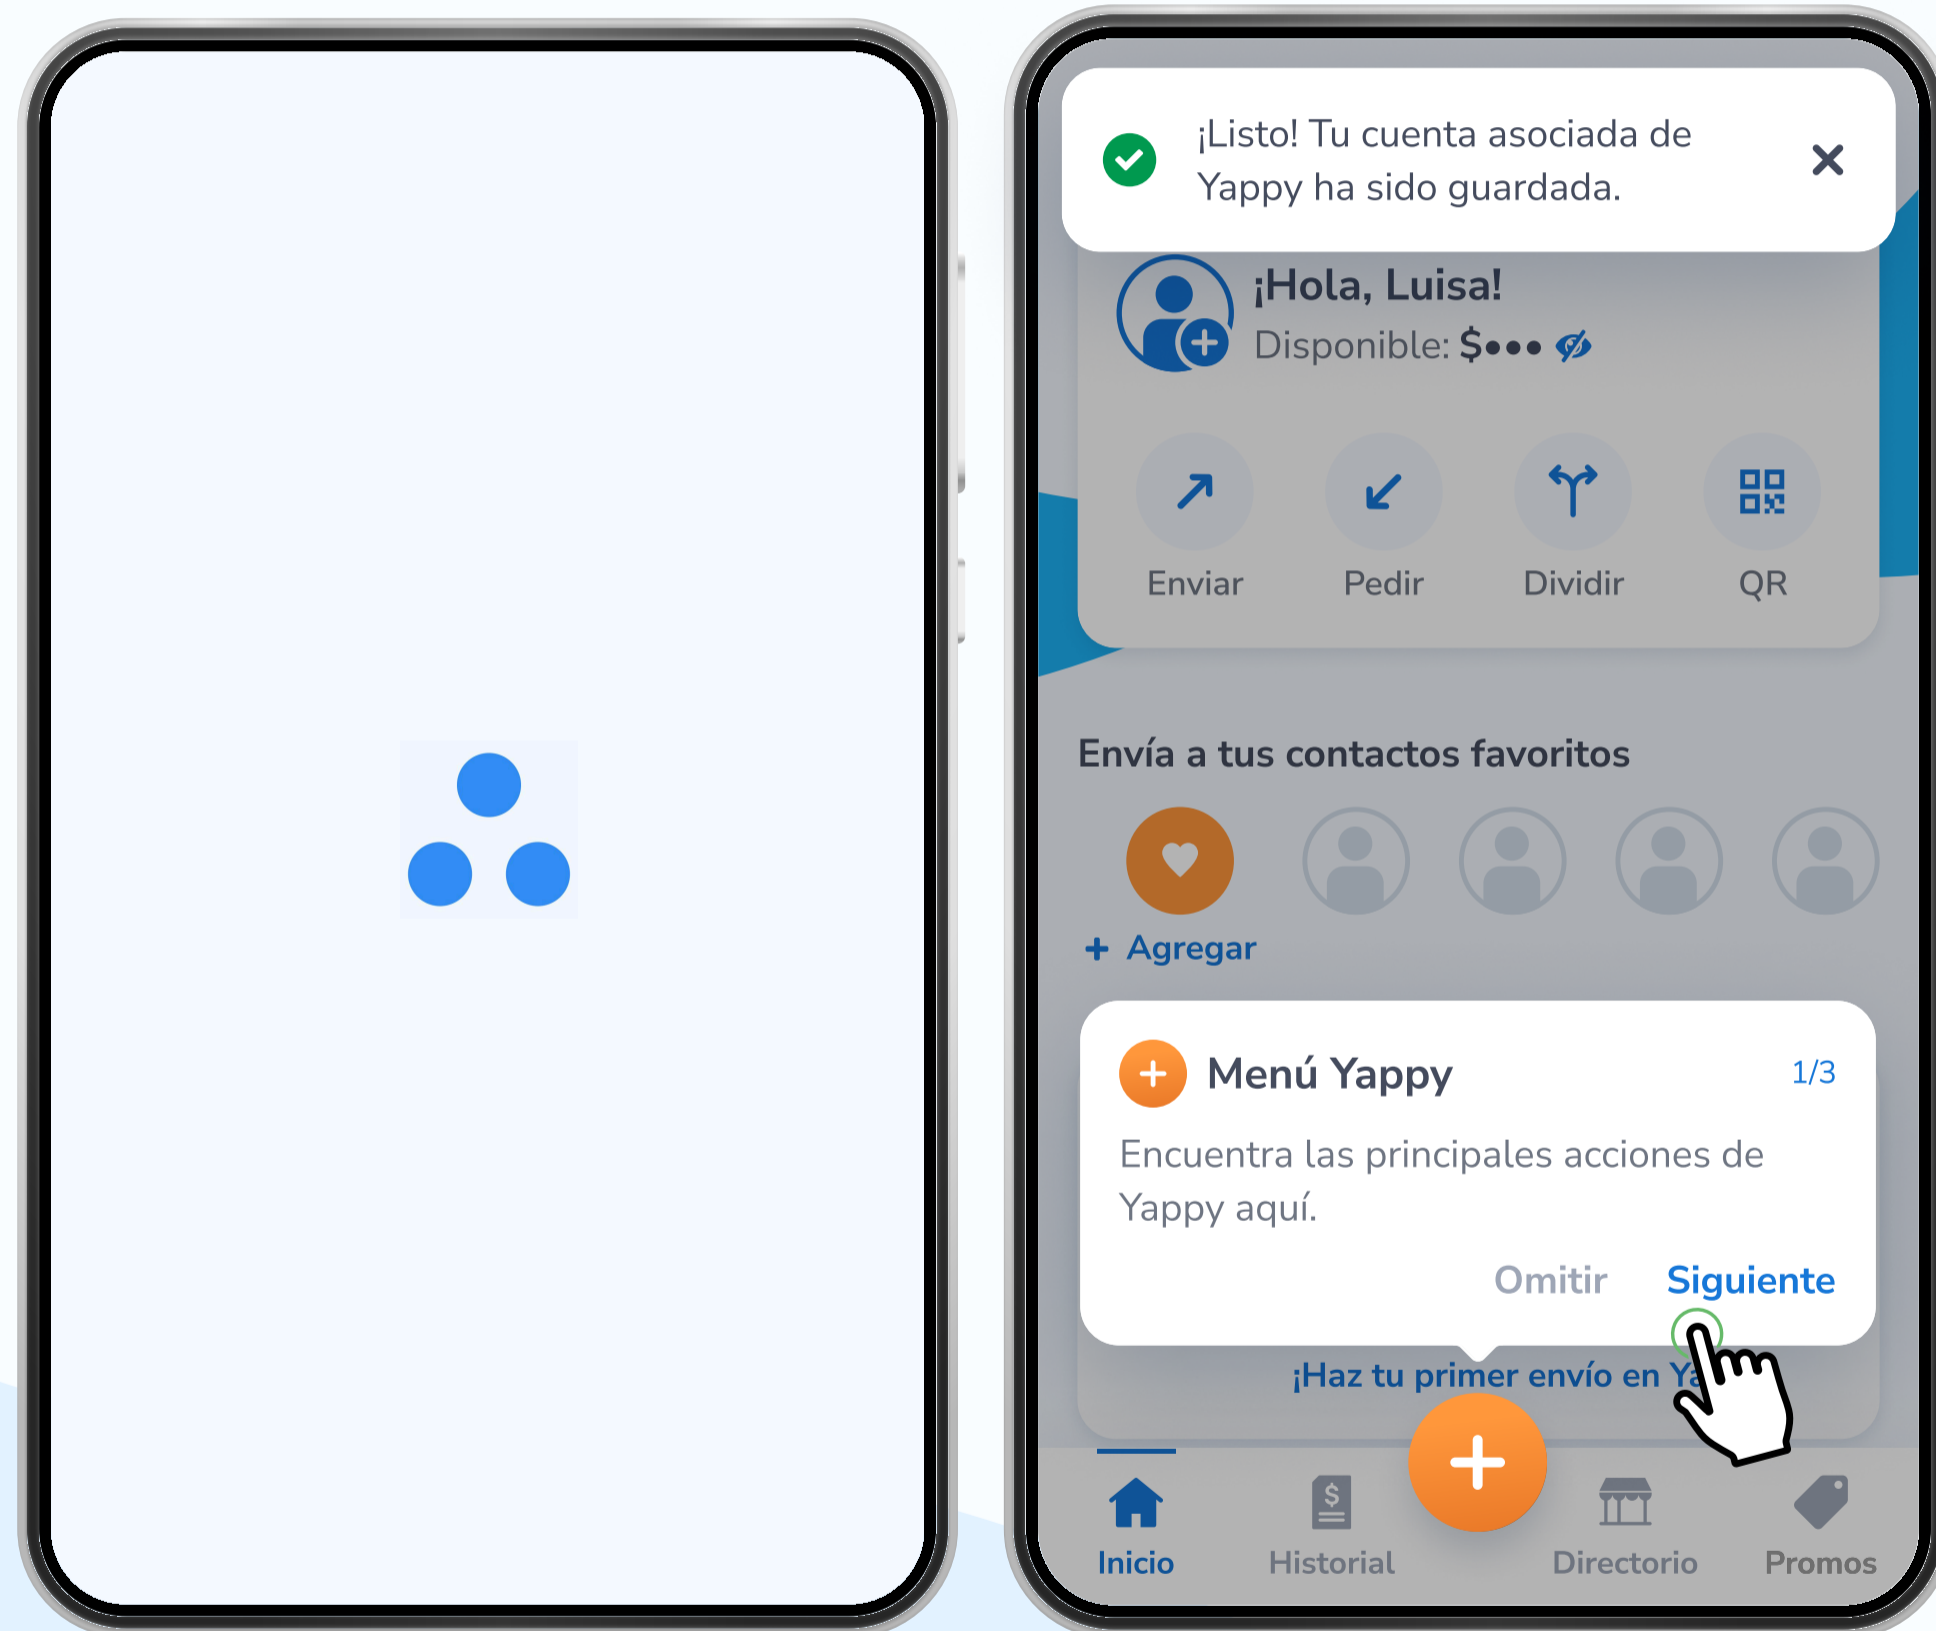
¡Listo! Tu cuenta asociada de Yappy ha sido guardada.

¡Hola, Luisa!

Disponible: $•••

Enviar

Pedir

Dividir

QR

Envía a tus contactos favoritos

+ Agregar

Menú Yappy

1/3

Encuentra las principales acciones de Yappy aquí.

Omitir

Siguiente

¡Haz tu primer envío en Ya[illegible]

Inicio

Historial

Directorio

Promos